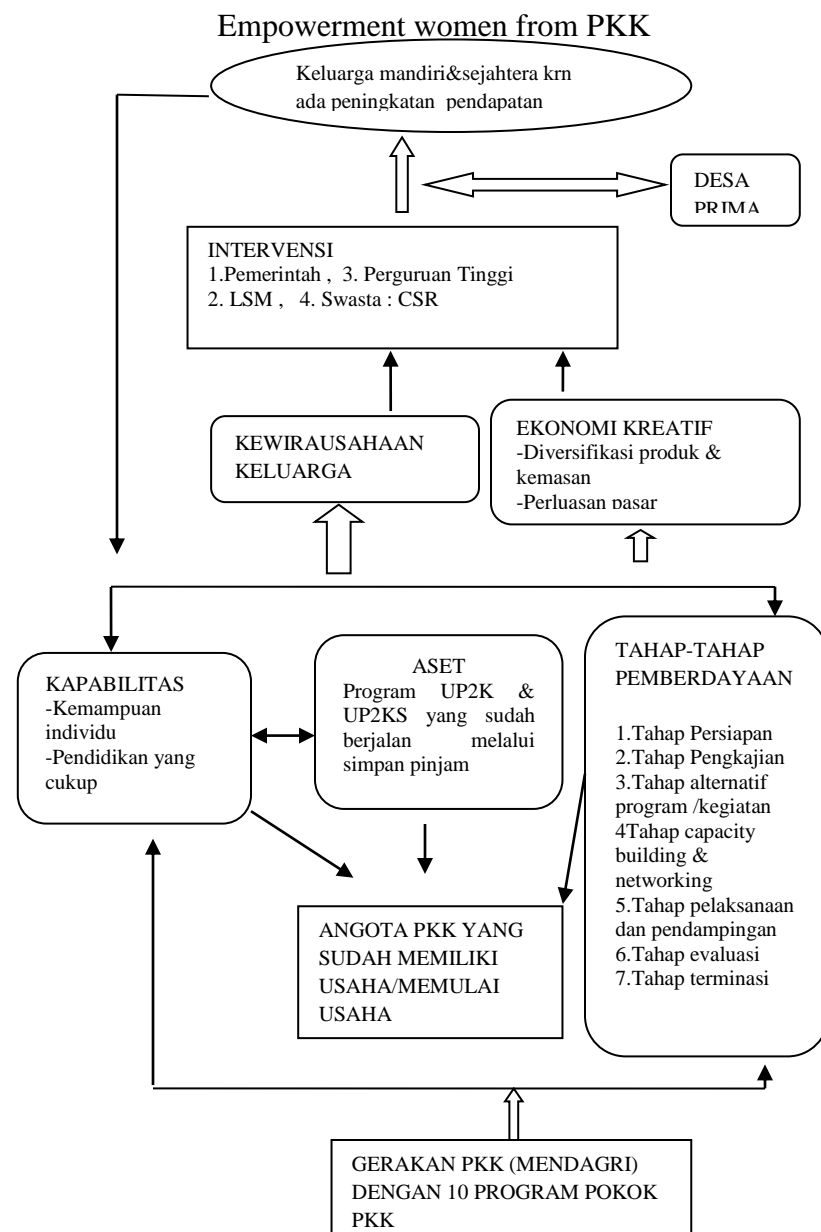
Empowerment women from PKK

Keluarga mandiri&sejahtera krn ada peningkatan pendapatan

DESA PRIMA

INTERVENSI
1.Pemerintah , 3. Perguruan Tinggi
2. LSM , 4. Swasta : CSR

KEWIRAUSAHAAN KELUARGA

EKONOMI KREATIF
-Diversifikasi produk & kemasan
-Perluasan pasar

KAPABILITAS
-Kemampuan individu
-Pendidikan yang cukup

ASET
Program UP2K & UP2KS yang sudah berjalan melalui simpan pinjam

TAHAP-TAHAP PEMBERDAYAAN

1.Tahap Persiapan
2.Tahap Pengkajian
3.Tahap alternatif program /kegiatan
4Tahap capacity building & networking
5.Tahap pelaksanaan dan pendampingan
6.Tahap evaluasi
7.Tahap terminasi

ANGOTA PKK YANG SUDAH MEMILIKI USAHA/MEMULAI USAHA

GERAKAN PKK (MENDAGRI) DENGAN 10 PROGRAM POKOK PKK